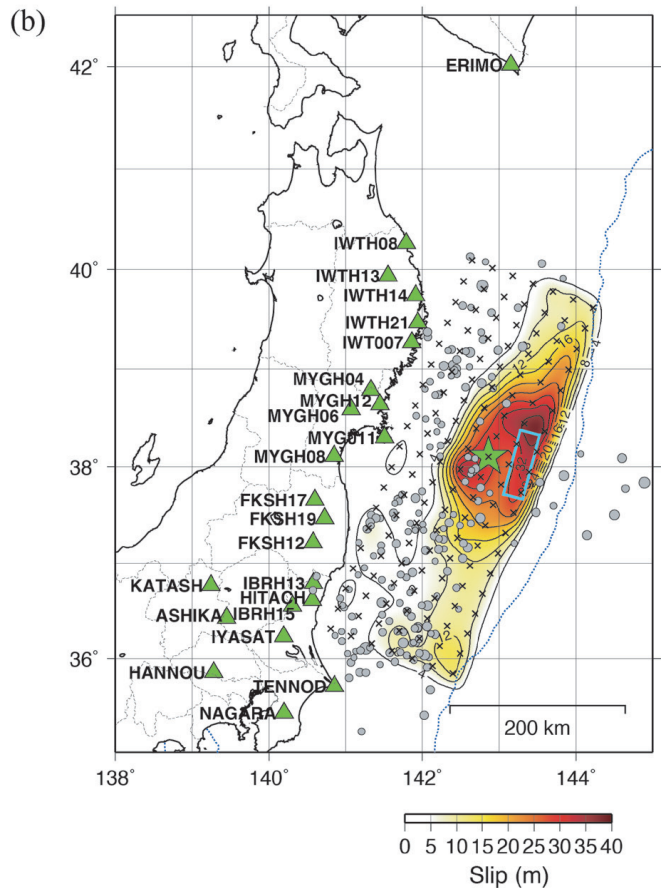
(b)

42°

40°

38°

36°

138°

140°

142°

144°

ERIMO

IWTH08

IWTH13

IWTH14

IWTH21

IWT007

MYGH04

MYGH12

MYGH06

MYG011

MYGH08

FKSH17

FKSH19

FKSH12

KATASH

IBRH13

HITACH

ASHIKA

IBRH15

IYASAT

HANNOU

TENNOD

NAGARA

4

8

12

16

20

16

12

8

4

2

200 km

0 5 10 15 20 25 30 35 40

Slip (m)